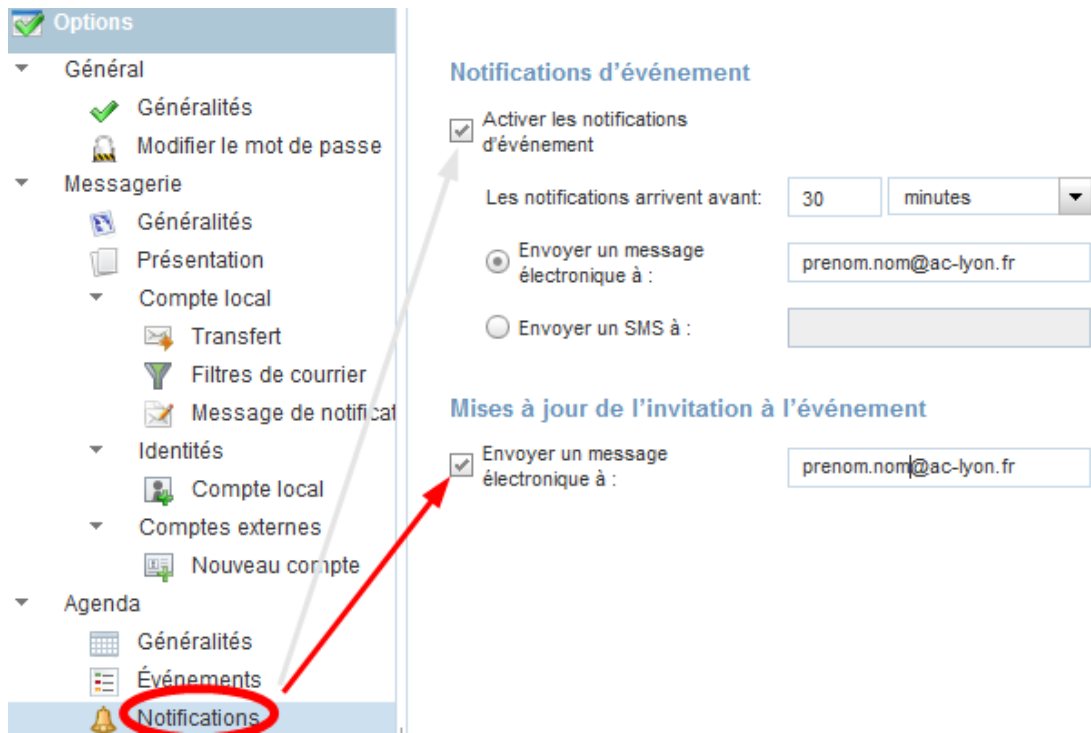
Options

Général

Généralités

Modifier le mot de passe

Messagerie

Généralités

Présentation

Compte local

Transfert

Filtres de courrier

Message de notificat

Identités

Compte local

Comptes externes

Nouveau compte

Agenda

Généralités

Événements

Notifications

Notifications d'événement

Activer les notifications d'événement

Les notifications arrivent avant: 30 minutes

Envoyer un message électronique à : prenom.nom@ac-lyon.fr

Envoyer un SMS à :

Mises à jour de l'invitation à l'événement

Envoyer un message électronique à : prenom.nom@ac-lyon.fr